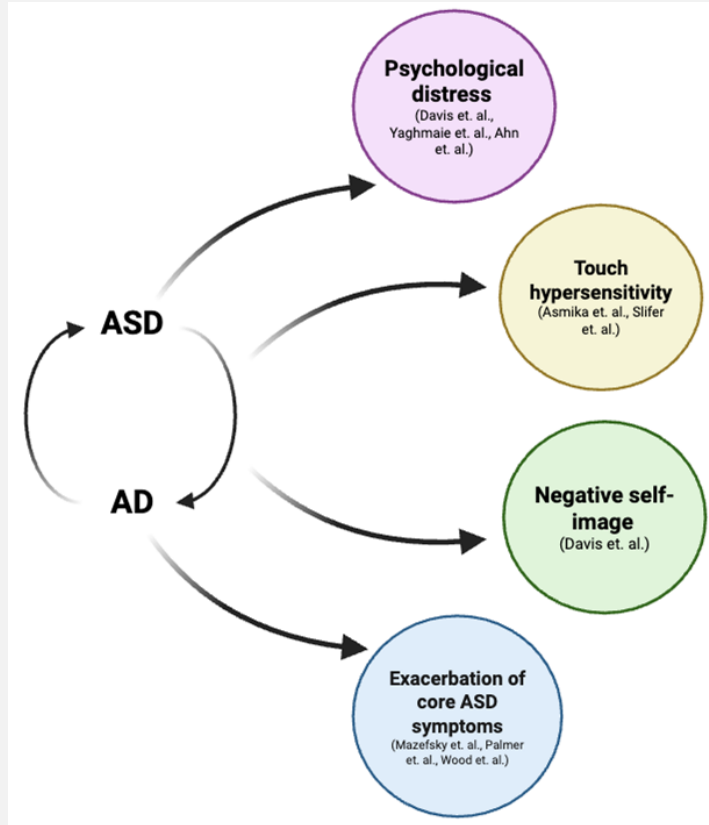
Psychological distress
(Davis et. al., Yaghmaie et. al., Ahn et. al.)

Touch hypersensitivity
(Asmika et. al., Slifer et. al.)

ASD

AD

Negative self-image
(Davis et. al.)

Exacerbation of core ASD symptoms
(Mazefsky et. al., Palmer et. al., Wood et. al.)